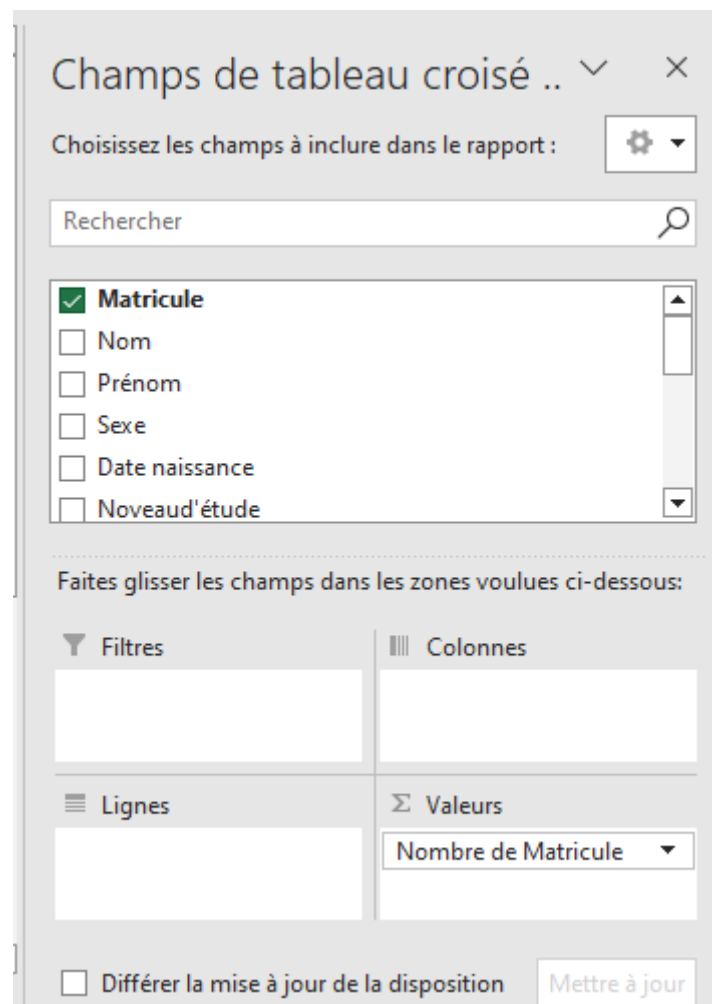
Champs de tableau croisé ..

Choisissez les champs à inclure dans le rapport :

Rechercher

Matricule
Nom
Prénom
Sexe
Date naissance
Noveaud'étude

Faites glisser les champs dans les zones voulues ci-dessous:

Filtres

Colonnes

Lignes

$\Sigma$ Valeurs

Nombre de Matricule

Différer la mise à jour de la disposition

Mettre à jour